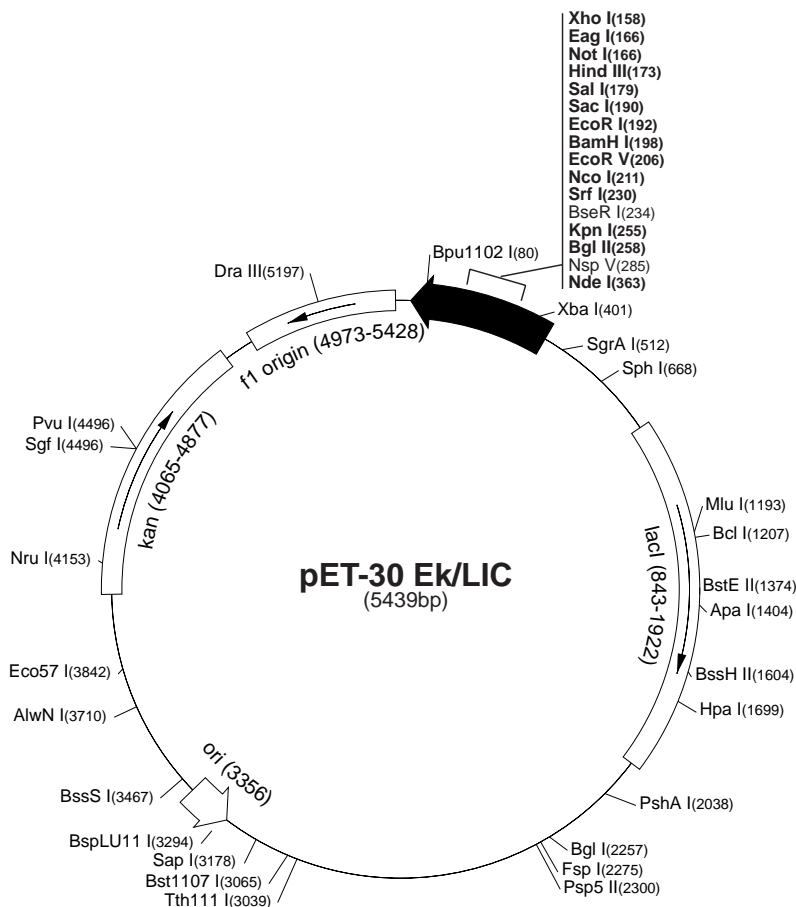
Xho I(158)
Eag I(166)
Not I(166)
Hind III(173)
Sal I(179)
Sac I(190)
EcoR I(192)
BamH I(198)
EcoR V(206)
Nco I(211)
Srf I(230)
BseR I(234)
Kpn I(255)
Bgl II(258)
Nsp V(285)
Nde I(363)

Bpu1102 I(80)
Dra III(5197)
Xba I(401)
SgrA I(512)
Sph I(668)
f1 origin (4973-5428)
Pvu I(4496)
Sgf I(4496)
kan (4065-4877)
Nru I(4153)
Mlu I(1193)
Bcl I(1207)
lacI (843-1922)
BstE II(1374)
Apa I(1404)
BssH II(1604)
Hpa I(1699)

pET-30 Ek/LIC
(5439bp)

Eco57 I(3842)
AlwN I(3710)
ori (3356)
BssS I(3467)
BspLU11 I(3294)
Sap I(3178)
Bst1107 I(3065)
Tth111 I(3039)
PshA I(2038)
Bgl I(2257)
Fsp I(2275)
Psp5 II(2300)